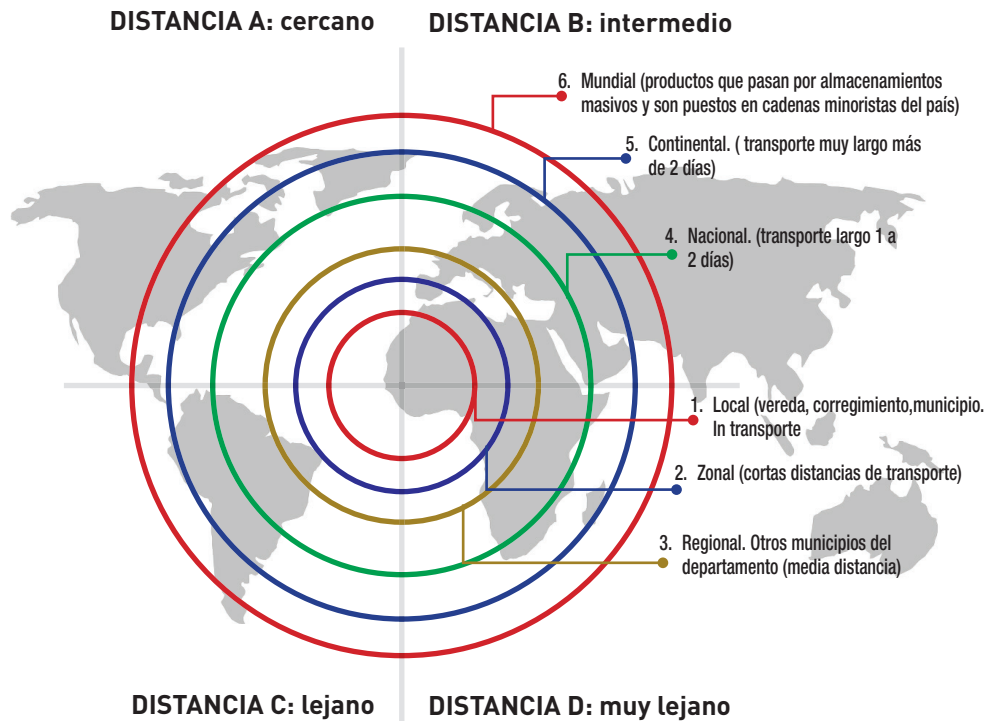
DISTANCIA A: cercano

DISTANCIA B: intermedio

6. Mundial (productos que pasan por almacenamientos masivos y son puestos en cadenas minoristas del país)

5. Continental. ( transporte muy largo más de 2 días)

4. Nacional. (transporte largo 1 a 2 días)

1. Local (vereda, corregimiento,municipio. In transporte

2. Zonal (cortas distancias de transporte)

3. Regional. Otros municipios del departamento (media distancia)

DISTANCIA C: lejano

DISTANCIA D: muy lejano